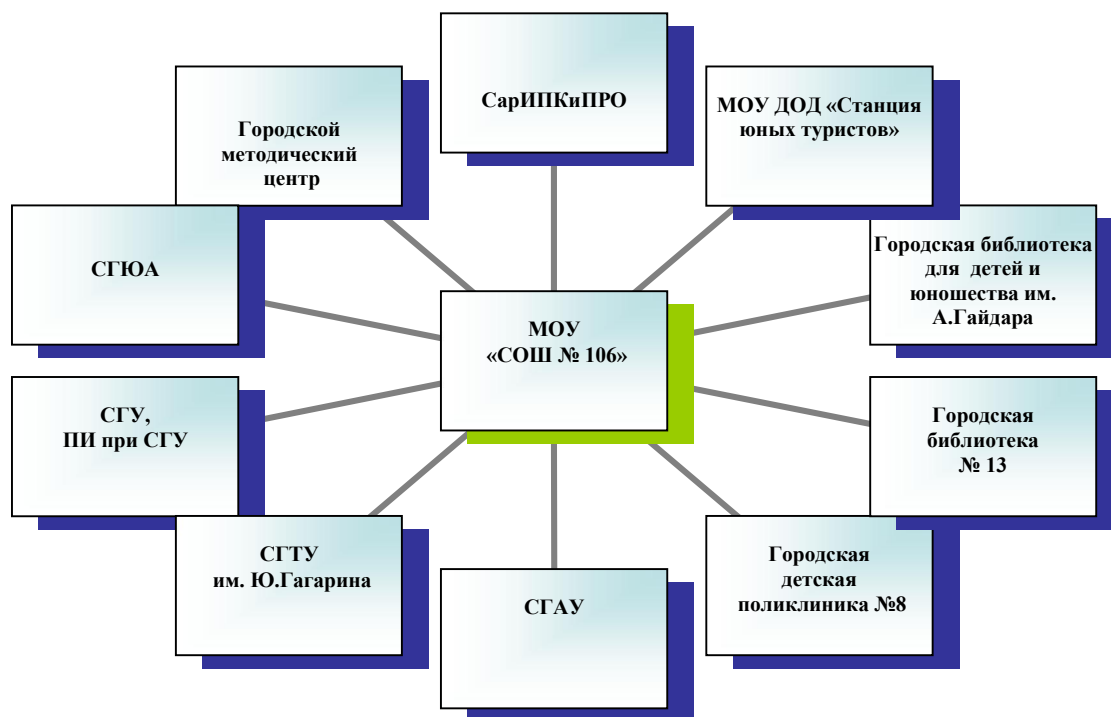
СарИПКиПРО

Городской методический центр

МОУ ДОД «Станция юных туристов»

СГЮА

Городская библиотека для детей и юношества им. А.Гайдара

МОУ «СОШ № 106»

СГУ, ПИ при СГУ

Городская библиотека № 13

СГТУ им. Ю.Гагарина

Городская детская поликлиника №8

СГАУ